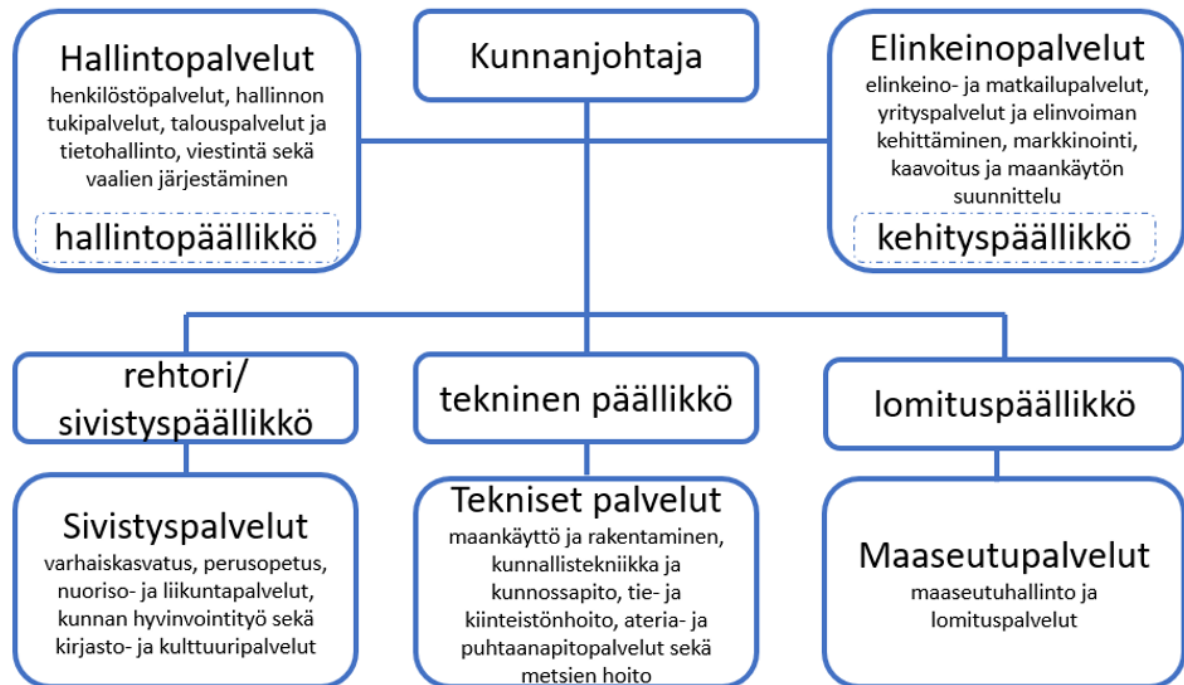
Hallintopalvelut
henkilöstöpalvelut, hallinnon tukipalvelut, talouspalvelut ja tietohallinto, viestintä sekä vaalien järjestäminen

hallintopäällikkö

Kunnanjohtaja

Elinkeinopalvelut
elinkeino- ja matkailupalvelut, yrityspalvelut ja elinvoiman kehittäminen, markkinointi, kaavoitus ja maankäytön suunnittelu

kehityspäällikkö

rehtori/ sivistyspäällikkö

tekninen päällikkö

lomituspäällikkö

Sivistyspalvelut
varhaiskasvatus, perusopetus, nuoriso- ja liikuntapalvelut, kunnan hyvinvointityö sekä kirjasto- ja kulttuuripalvelut

Tekniset palvelut
maankäyttö ja rakentaminen, kunnallistekniikka ja kunnossapito, tie- ja kiinteistönhoito, ateria- ja puhtaanapitopalvelut sekä metsien hoito

Maaseutupalvelut
maaseutuhallinto ja lomituspalvelut